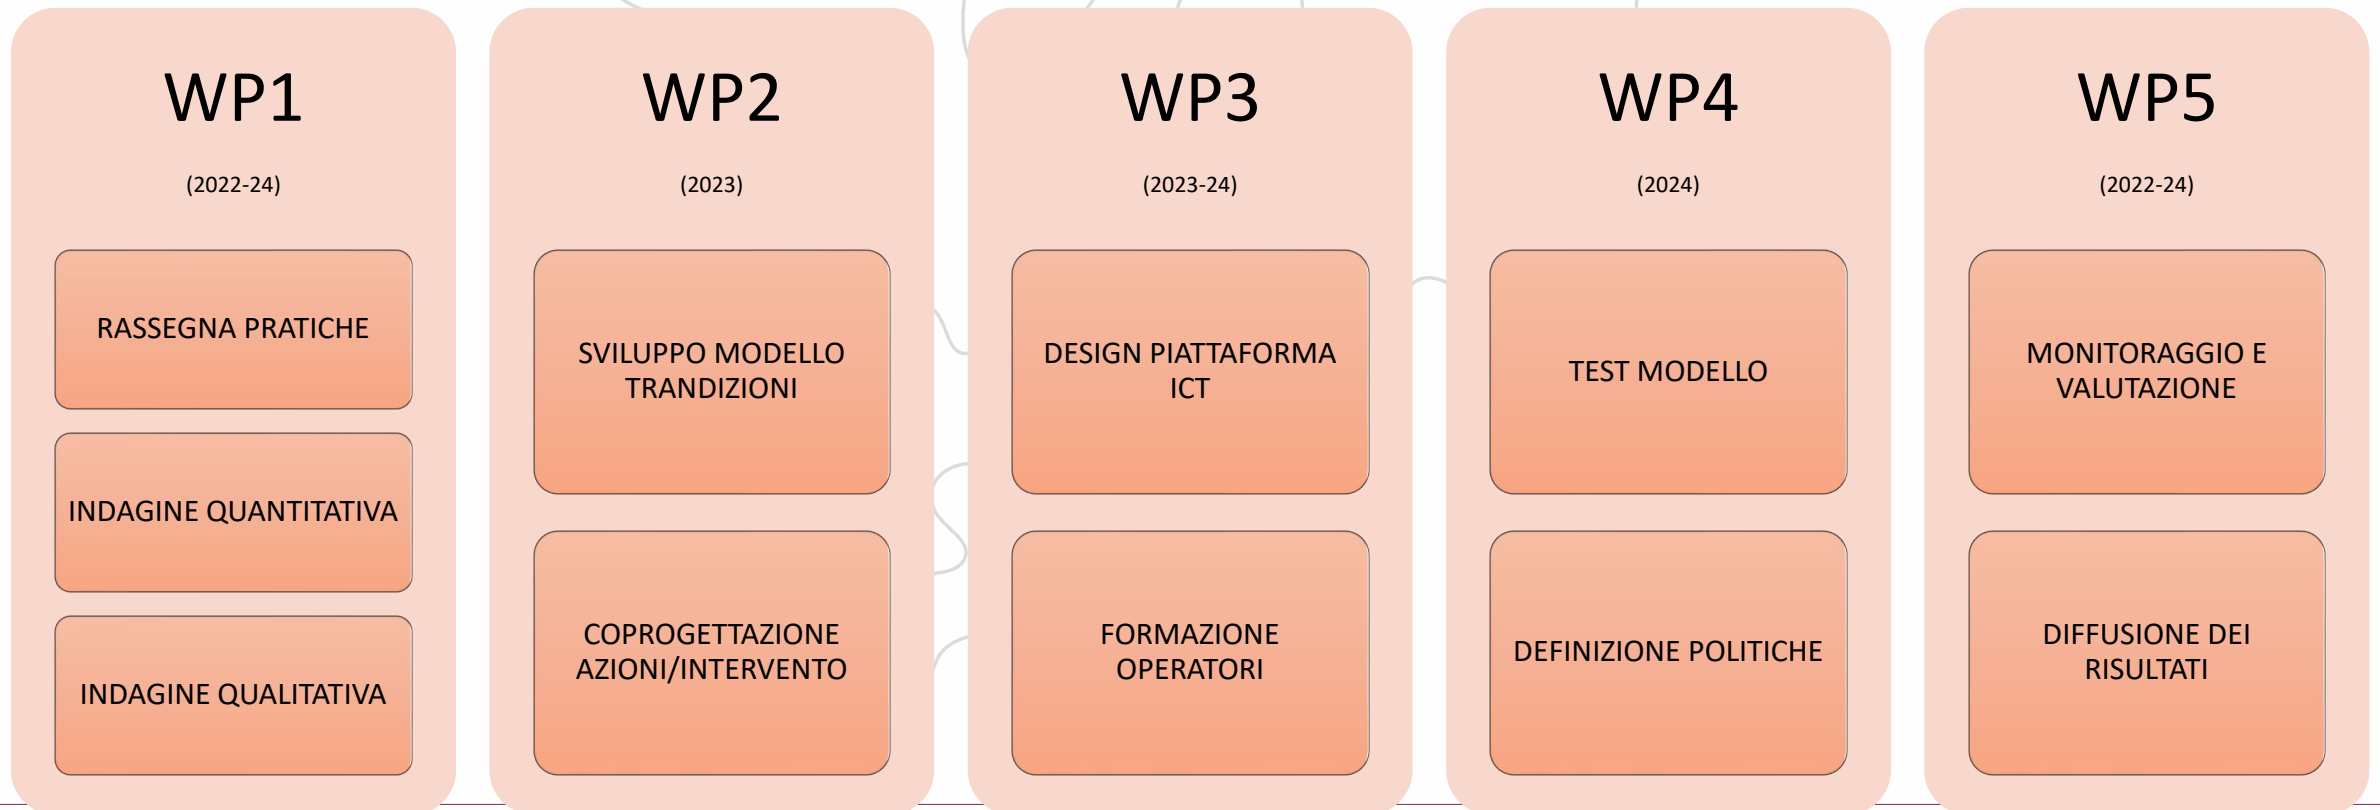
WP1

(2022-24)

RASSEGNA PRATICHE

INDAGINE QUANTITATIVA

INDAGINE QUALITATIVA

WP2

(2023)

SVILUPPO MODELLO TRANDIZIONI

COPROGETTAZIONE AZIONI/INTERVENTO

WP3

(2023-24)

DESIGN PIATTAFORMA ICT

FORMAZIONE OPERATORI

WP4

(2024)

TEST MODELLO

DEFINIZIONE POLITICHE

WP5

(2022-24)

MONITORAGGIO E VALUTAZIONE

DIFFUSIONE DEI RISULTATI